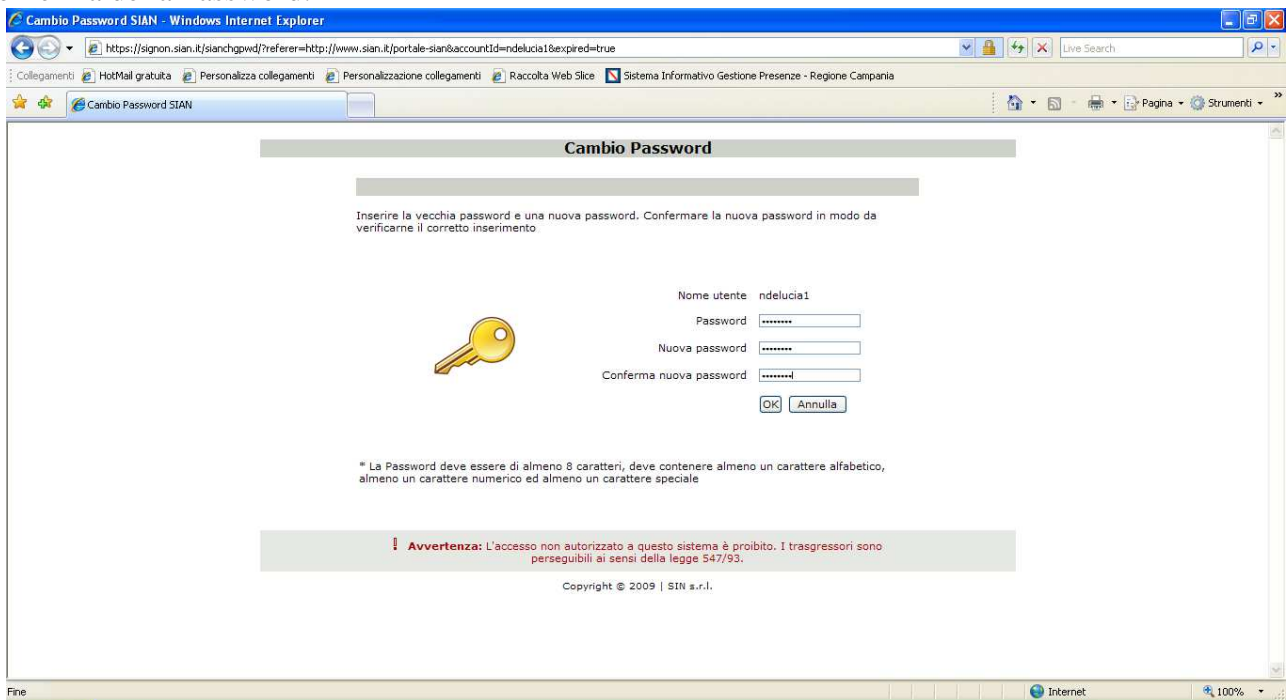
Cambio Password SIAN - Windows Internet Explorer

https://signon.sian.it/sianchgpwd/?referer=http://www.sian.it/portale-sian&accountId=ndelucia1&expired=true

Live Search

Collegamenti HotMail gratuita Personalizza collegamenti Personalizzazione collegamenti Raccolta Web Slice Sistema Informativo Gestione Presenze - Regione Campania

Cambio Password SIAN

Pagina Strumenti

Cambio Password

Inserire la vecchia password e una nuova password. Confermare la nuova password in modo da verificarne il corretto inserimento

Nome utente ndelucia1

Password ••••••••

Nuova password ••••••••

Conferma nuova password ••••••••

OK Annulla

* La Password deve essere di almeno 8 caratteri, deve contenere almeno un carattere alfabetico, almeno un carattere numerico ed almeno un carattere speciale

! Avvertenza: L'accesso non autorizzato a questo sistema è proibito. I trasgressori sono perseguibili ai sensi della legge 547/93.

Copyright © 2009 | SIN s.r.l.

Fine

Internet

100%